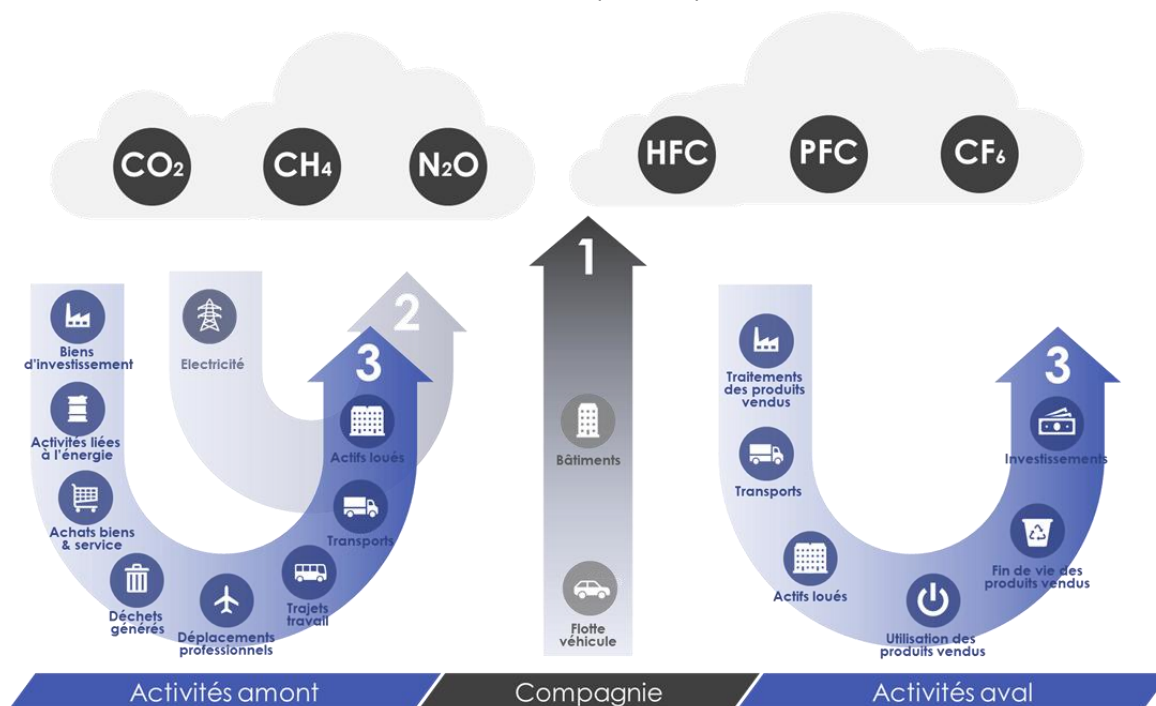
$CO_2$ $CH_4$ $N_2O$

HFC PFC $CF_6$

2

3

1

3

Biens d'investissement

Electricité

Activités liées à l'énergie

Achats biens & service

Déchets générés

Déplacements professionnels

Trajets travail

Transports

Actifs loués

Bâtiments

Flotte véhicule

Traitements des produits vendus

Transports

Actifs loués

Utilisation des produits vendus

Fin de vie des produits vendus

Investissements

Activités amont

Compagnie

Activités aval